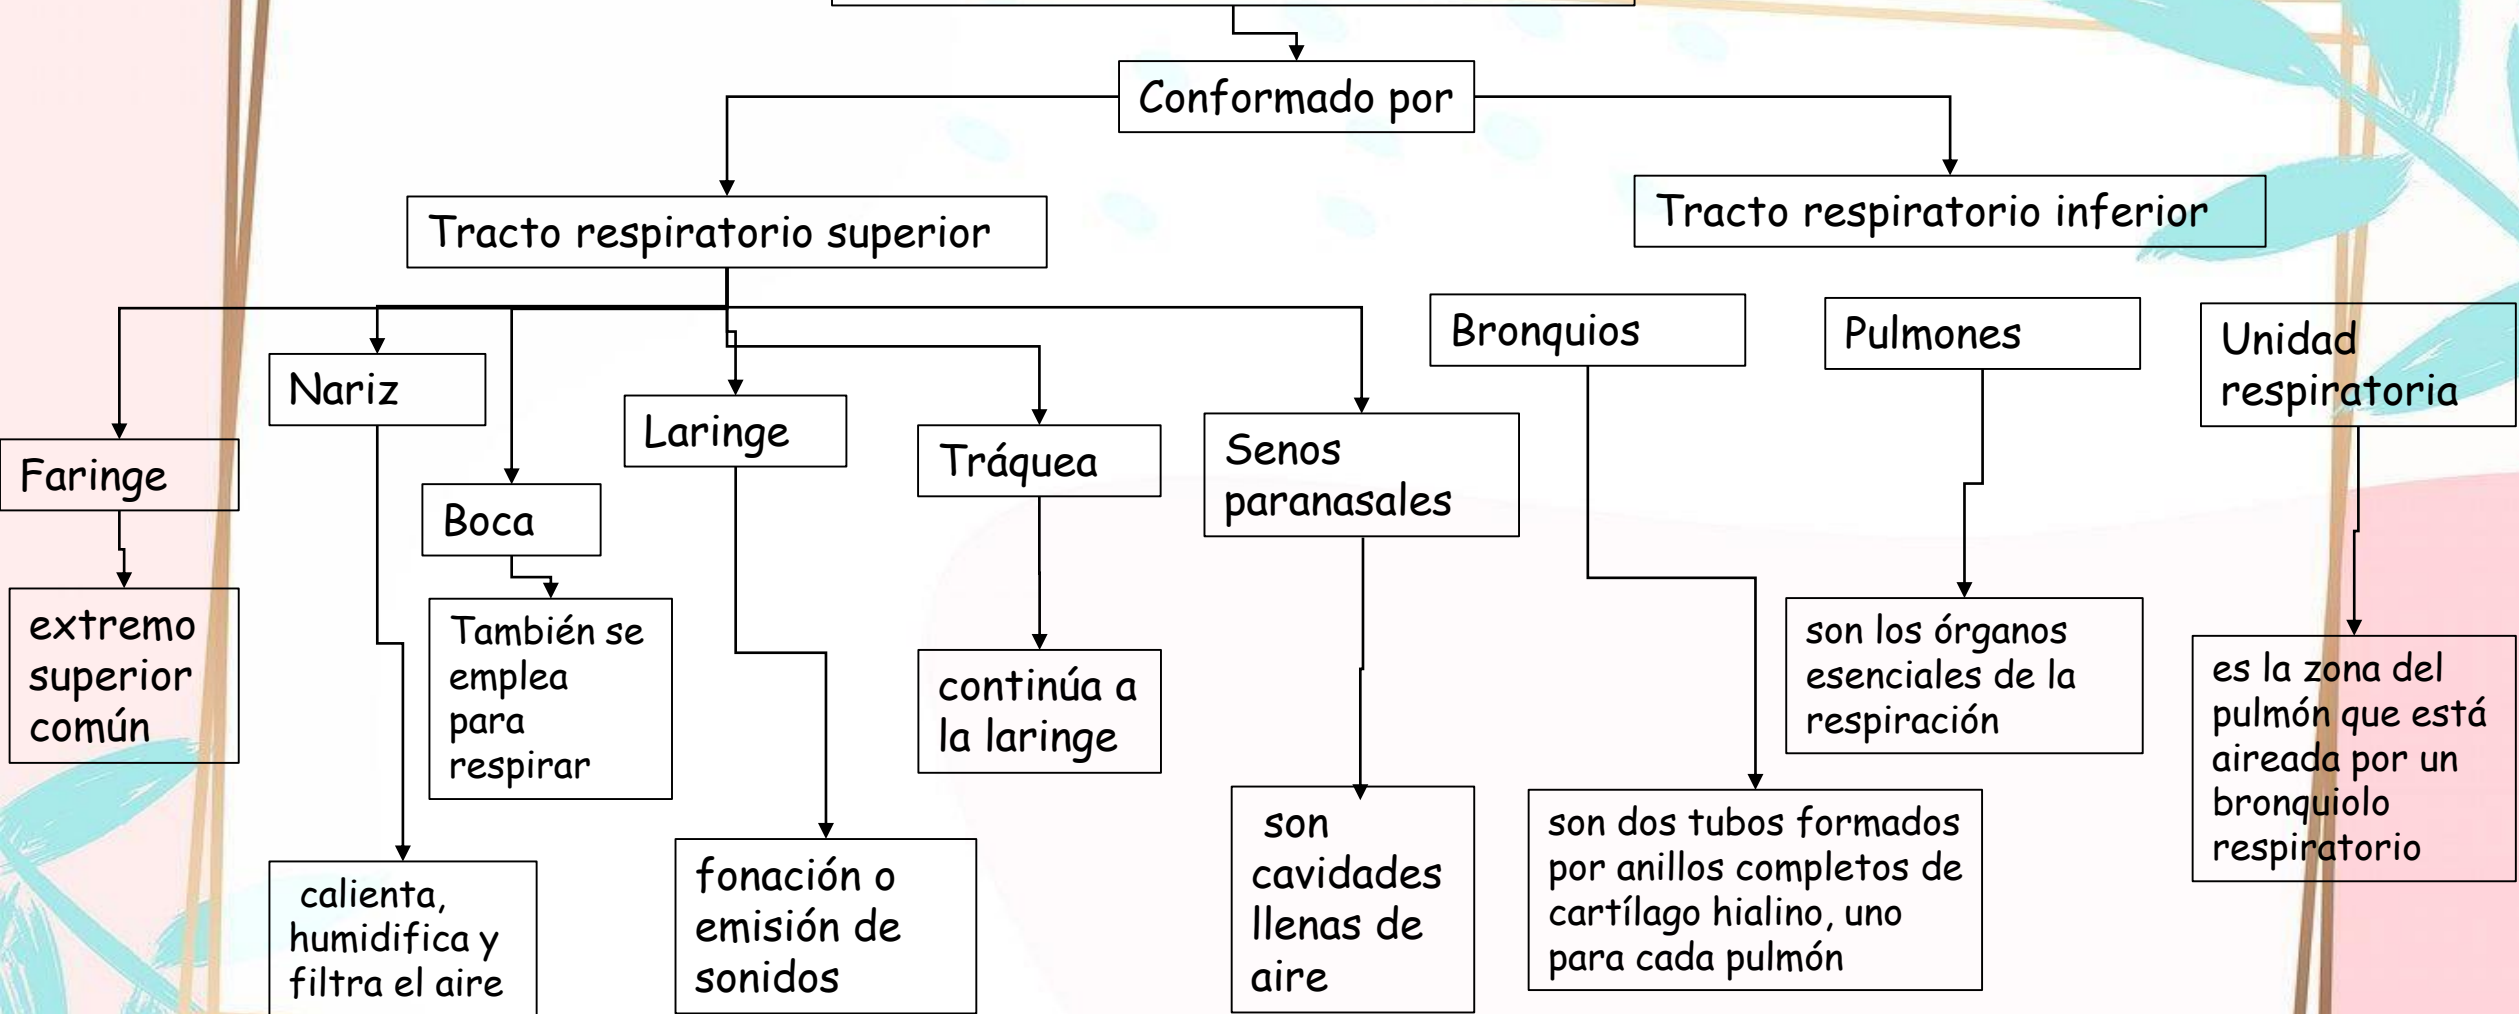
Conformado por

Tracto respiratorio superior

Tracto respiratorio inferior

Faringe

extremo superior común

Nariz

calienta, humidifica y filtra el aire

Boca

También se emplea para respirar

Laringe

fonación o emisión de sonidos

Tráquea

continúa a la laringe

Senos paranasales

son cavidades llenas de aire

Bronquios

son dos tubos formados por anillos completos de cartílago hialino, uno para cada pulmón

Pulmones

son los órganos esenciales de la respiración

Unidad respiratoria

es la zona del pulmón que está aireada por un bronquiolo respiratorio